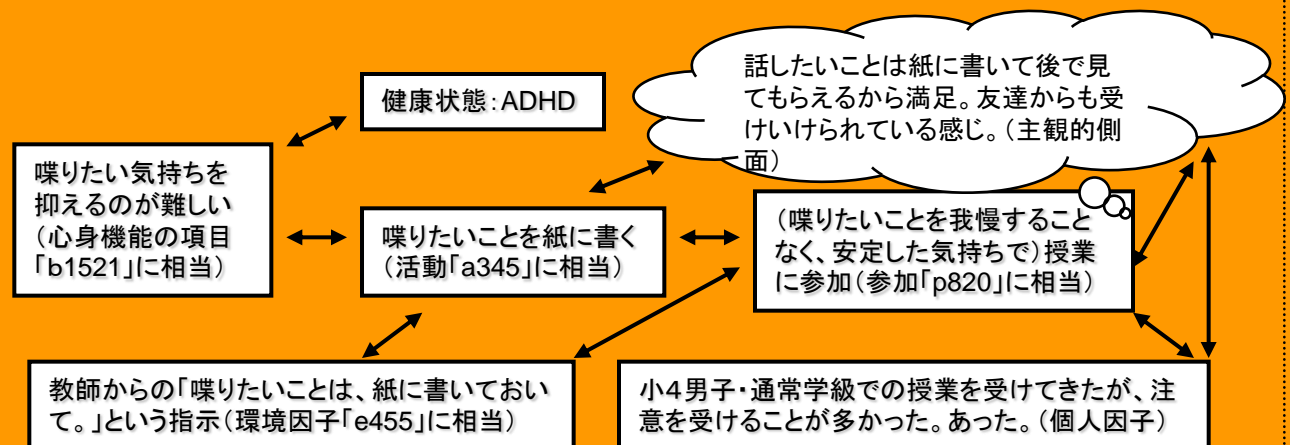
健康状態：ADHD

話したいことは紙に書いて後で見てもらえるから満足。友達からも受けいけられている感じ。（主観的側面）

喋りたい気持ちを抑えるのが難しい（心身機能の項目「b1521」に相当）

喋りたいことを紙に書く（活動「a345」に相当）

（喋りたいことを我慢することなく、安定した気持ちで）授業に参加（参加「p820」に相当）

教師からの「喋りたいことは、紙に書いておいて。」という指示（環境因子「e455」に相当）

小４男子・通常学級での授業を受けてきたが、注意を受けることが多かった。あった。（個人因子）